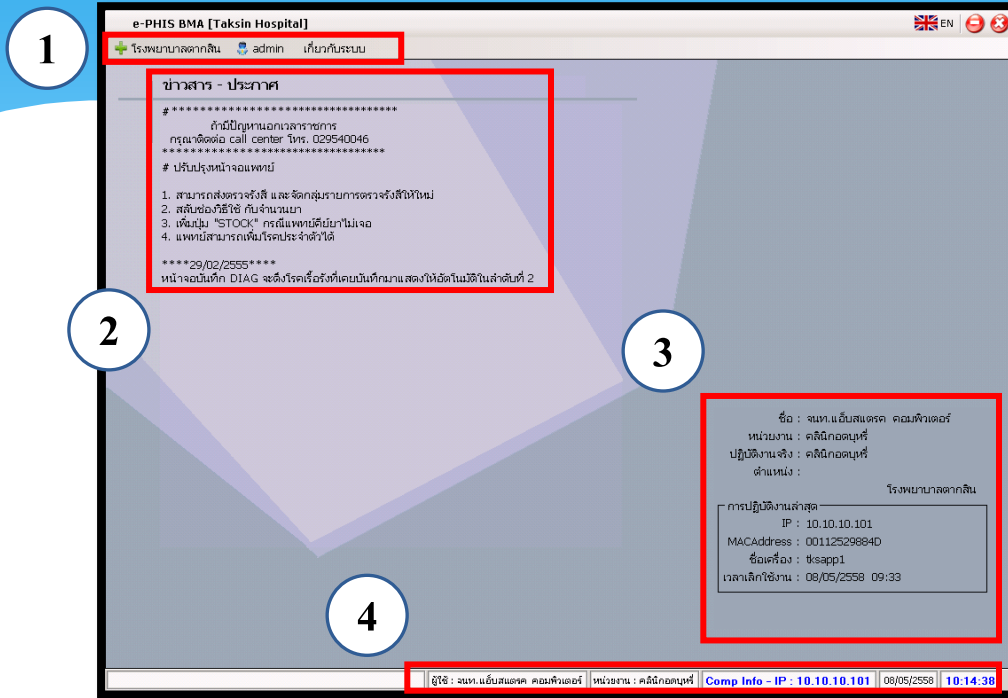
1

e-PHIS BMA [Taksin Hospital]

EN

โรงพยาบาลตากสิน admin เกี่ยวกับระบบ

ข่าวสาร - ประกาศ

#**********************************
ถ้ามีปัญหานอกเวลาราชการ
กรุณาติดต่อ call center โทร. 029540046
**********************************
# ปรับปรุงหน้าจอแพทย์

1. สามารถส่งตรวจรังสี และจัดกลุ่มรายการตรวจรังสีให้ใหม่
2. สลับช่องวิธีใช้ กับจำนวนยา
3. เพิ่มปุ่ม "STOCK" กรณีแพทย์คีย์ยาไม่เจอ
4. แพทย์สามารถเพิ่มโรคประจำตัวได้

****29/02/2555****
หน้าจอบันทึก DIAG จะดึงโรคเรื้อรังที่เคยบันทึกมาแสดงให้อัตโนมัติในลำดับที่ 2

2

3

ชื่อ : จนท.แอ็บสแตรค คอมพิวเตอร์
หน่วยงาน : คลินิกอตบุหรี่
ปฏิบัติงานจริง : คลินิกอตบุหรี่
ตำแหน่ง :
โรงพยาบาลตากสิน

การปฏิบัติงานล่าสุด
IP : 10.10.10.101
MACAddress : 00112529884D
ชื่อเครื่อง : tksapp1
เวลาเลิกใช้งาน : 08/05/2558 09:33

4

ผู้ใช้ : จนท.แอ็บสแตรค คอมพิวเตอร์ | หน่วยงาน : คลินิกอตบุหรี่ | Comp Info - IP : 10.10.10.101 | 08/05/2558 | 10:14:38